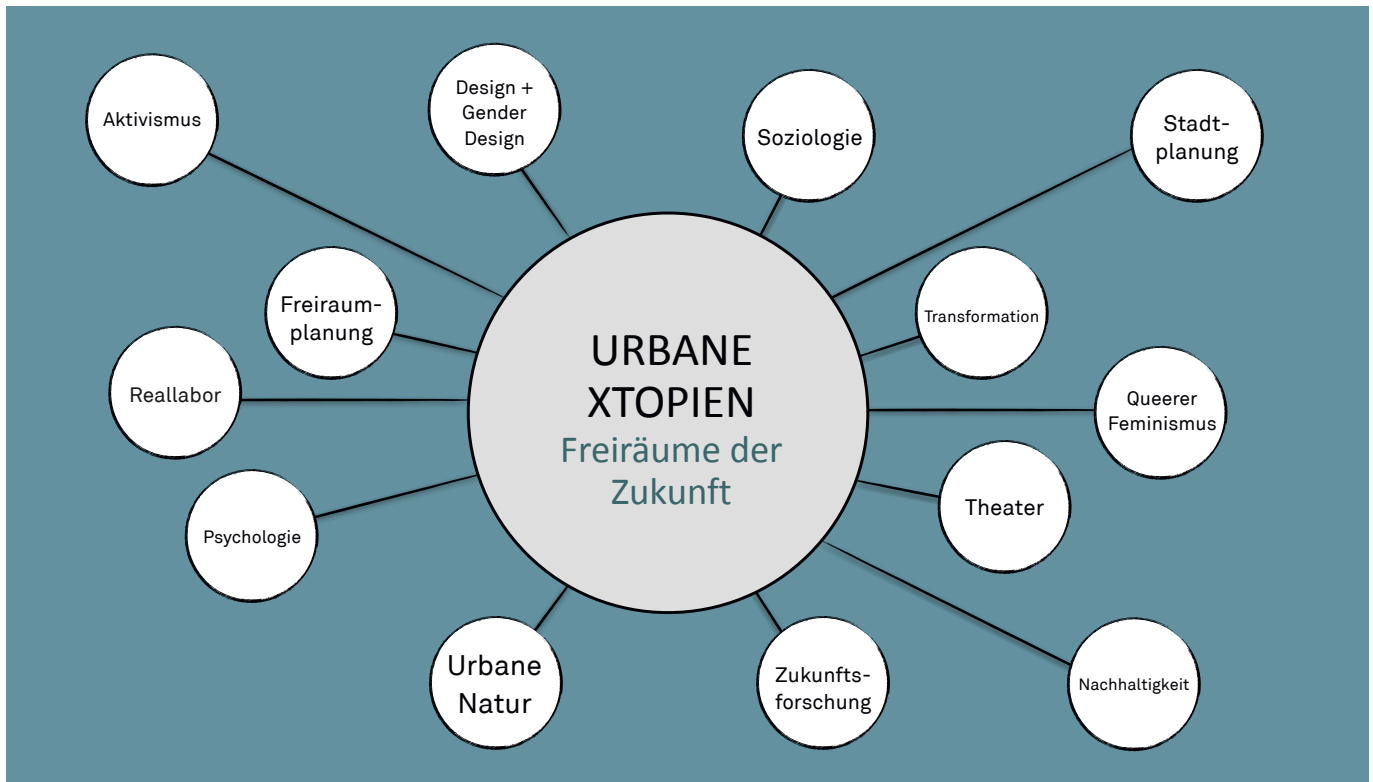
Aktivismus

Design + Gender Design

Soziologie

Stadtplanung

Freiraumplanung

Transformation

Reallabor

URBANE XTOPIEN

Freiräume der Zukunft

Queerer Feminismus

Psychologie

Theater

Urbane Natur

Zukunftsforschung

Nachhaltigkeit